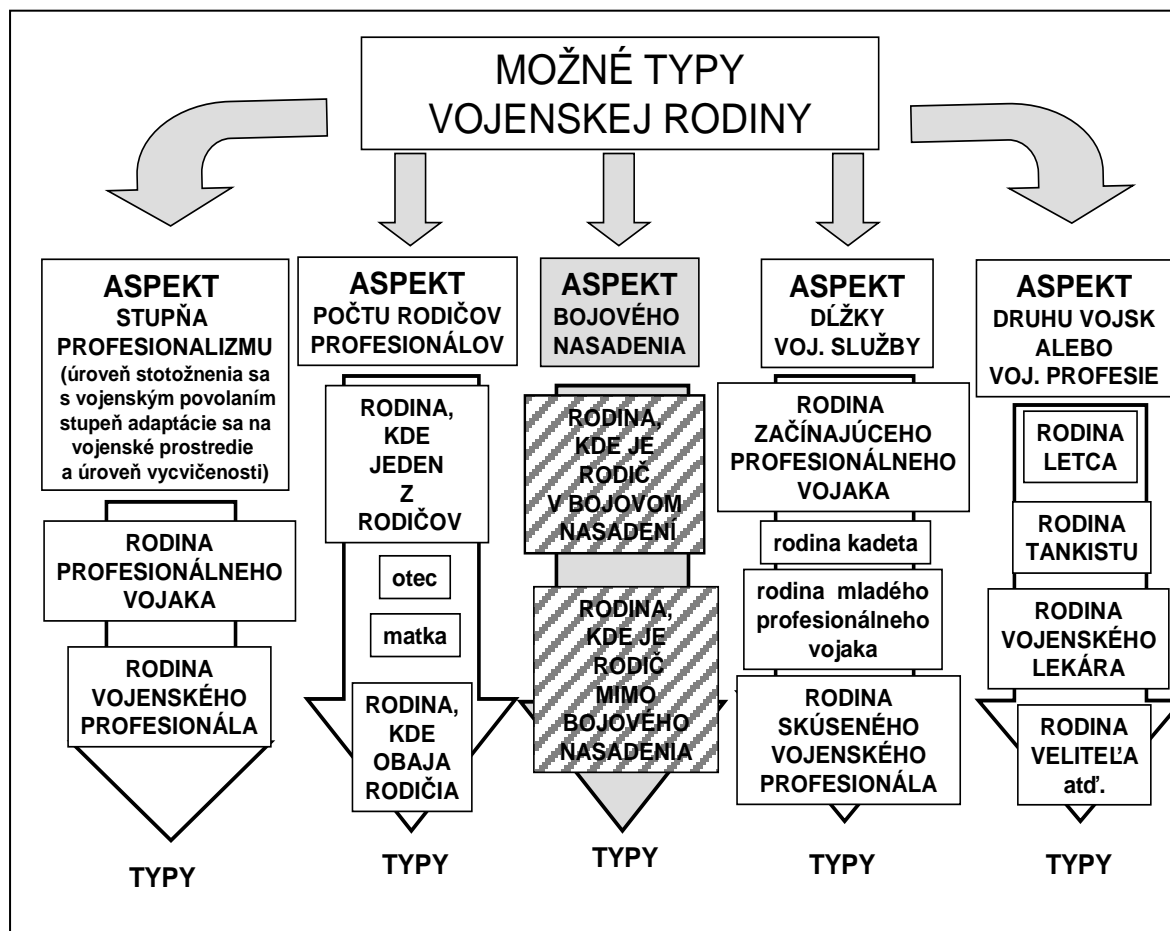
MOŽNÉ TYPY VOJENSKEJ RODINY

ASPEKT
STUPŇA PROFESIONALIZMU
(úroveň stotožnenia sa s vojenským povolaním stupeň adaptácie sa na vojenské prostredie a úroveň vycvičenosti)

RODINA PROFESIONÁLNEHO VOJAKA

RODINA VOJENSKÉHO PROFESIONÁLA

TYPY

ASPEKT
POČTU RODIČOV PROFESIONÁLOV

RODINA, KDE JEDEN Z RODIČOV

otec

matka

RODINA, KDE OBAJA RODIČIA

TYPY

ASPEKT
BOJOVÉHO NASADENIA

RODINA, KDE JE RODIČ V BOJOVOM NASADENÍ

RODINA, KDE JE RODIČ MIMO BOJOVÉHO NASADENIA

TYPY

ASPEKT
DĹŽKY VOJ. SLUŽBY

RODINA ZAČÍNAJÚCEHO PROFESIONÁLNEHO VOJAKA

rodina kadeta

rodina mladého profesionálneho vojaka

RODINA SKÚSENÉHO VOJENSKÉHO PROFESIONÁLA

TYPY

ASPEKT
DRUHU VOJSK ALEBO VOJ. PROFESIE

RODINA LETCA

RODINA TANKISTU

RODINA VOJENSKÉHO LEKÁRA

RODINA VELITEĽA atď.

TYPY